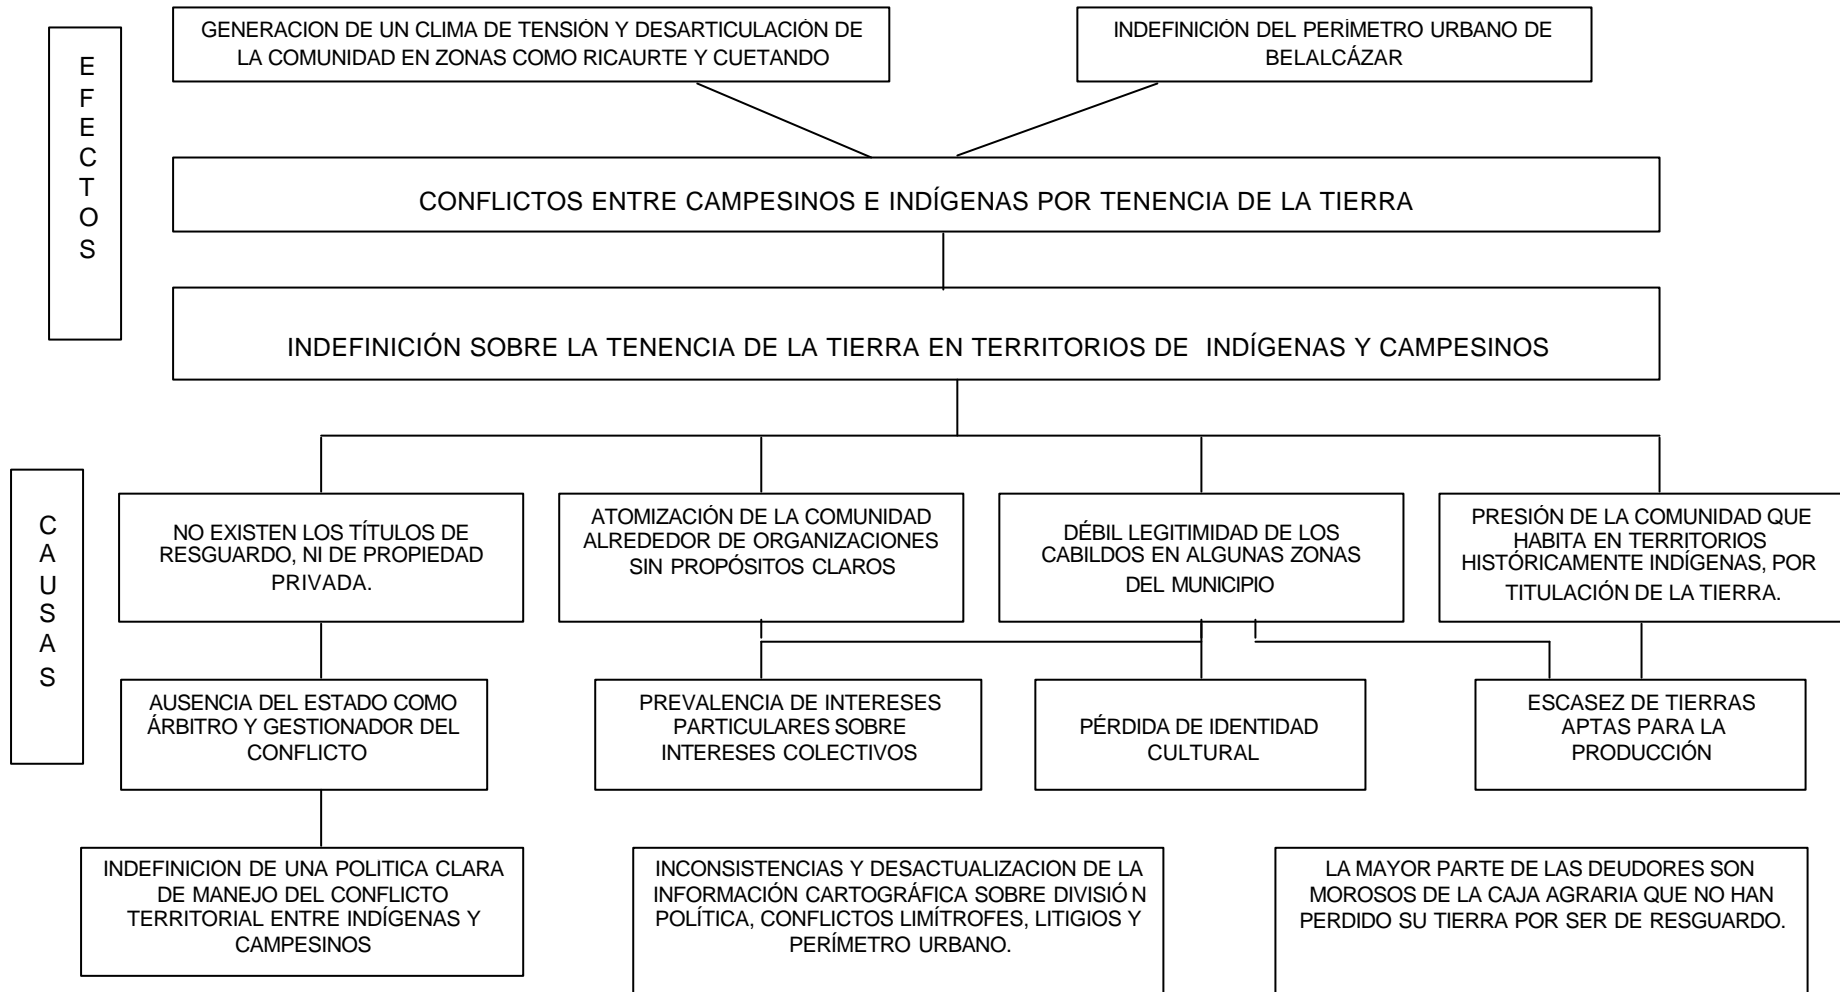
E F E C T O S

GENERACION DE UN CLIMA DE TENSIÓN Y DESARTICULACIÓN DE LA COMUNIDAD EN ZONAS COMO RICAURTE Y CUETANDO

INDEFINICIÓN DEL PERÍMETRO URBANO DE BELALCÁZAR

CONFLICTOS ENTRE CAMPESINOS E INDÍGENAS POR TENENCIA DE LA TIERRA

INDEFINICIÓN SOBRE LA TENENCIA DE LA TIERRA EN TERRITORIOS DE INDÍGENAS Y CAMPESINOS

C A U S A S

NO EXISTEN LOS TÍTULOS DE RESGUARDO, NI DE PROPIEDAD PRIVADA.

ATOMIZACIÓN DE LA COMUNIDAD ALREDEDOR DE ORGANIZACIONES SIN PROPÓSITOS CLAROS

DÉBIL LEGITIMIDAD DE LOS CABILDOS EN ALGUNAS ZONAS DEL MUNICIPIO

PRESIÓN DE LA COMUNIDAD QUE HABITA EN TERRITORIOS HISTÓRICAMENTE INDÍGENAS, POR TITULACIÓN DE LA TIERRA.

AUSENCIA DEL ESTADO COMO ÁRBITRO Y GESTIONADOR DEL CONFLICTO

PREVALENCIA DE INTERESES PARTICULARES SOBRE INTERESES COLECTIVOS

PÉRDIDA DE IDENTIDAD CULTURAL

ESCASEZ DE TIERRAS APTAS PARA LA PRODUCCIÓN

INDEFINICION DE UNA POLITICA CLARA DE MANEJO DEL CONFLICTO TERRITORIAL ENTRE INDÍGENAS Y CAMPESINOS

INCONSISTENCIAS Y DESACTUALIZACION DE LA INFORMACIÓN CARTOGRÁFICA SOBRE DIVISIÓN POLÍTICA, CONFLICTOS LIMÍTROFES, LITIGIOS Y PERÍMETRO URBANO.

LA MAYOR PARTE DE LAS DEUDORES SON MOROSOS DE LA CAJA AGRARIA QUE NO HAN PERDIDO SU TIERRA POR SER DE RESGUARDO.